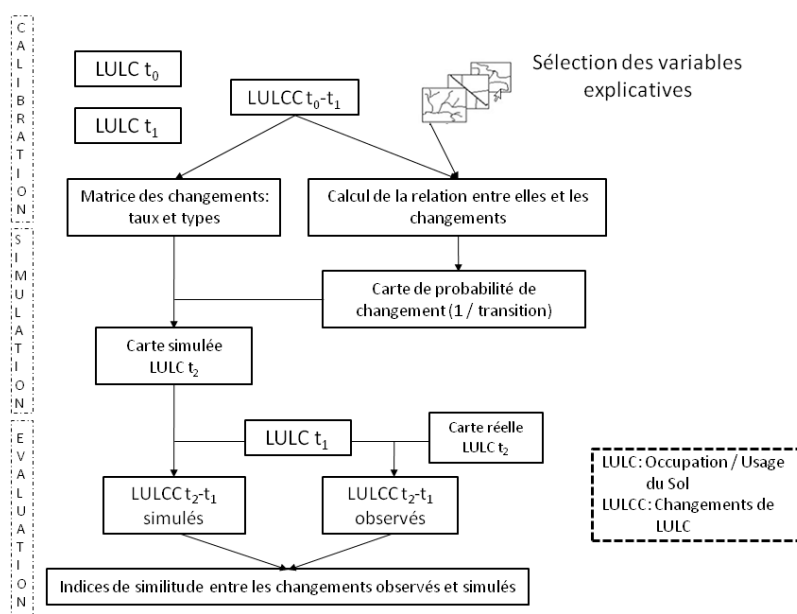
CALIBRATION

SIMULATION

EVALUATION

LULC $t_0$

LULC $t_1$

LULCC $t_0$-$t_1$

Sélection des variables explicatives

Matrice des changements: taux et types

Calcul de la relation entre elles et les changements

Carte de probabilité de changement (1 / transition)

Carte simulée LULC $t_2$

LULC $t_1$

Carte réelle LULC $t_2$

LULCC $t_2$-$t_1$ simulés

LULCC $t_2$-$t_1$ observés

LULC: Occupation / Usage du Sol
LULCC: Changements de LULC

Indices de similitude entre les changements observés et simulés